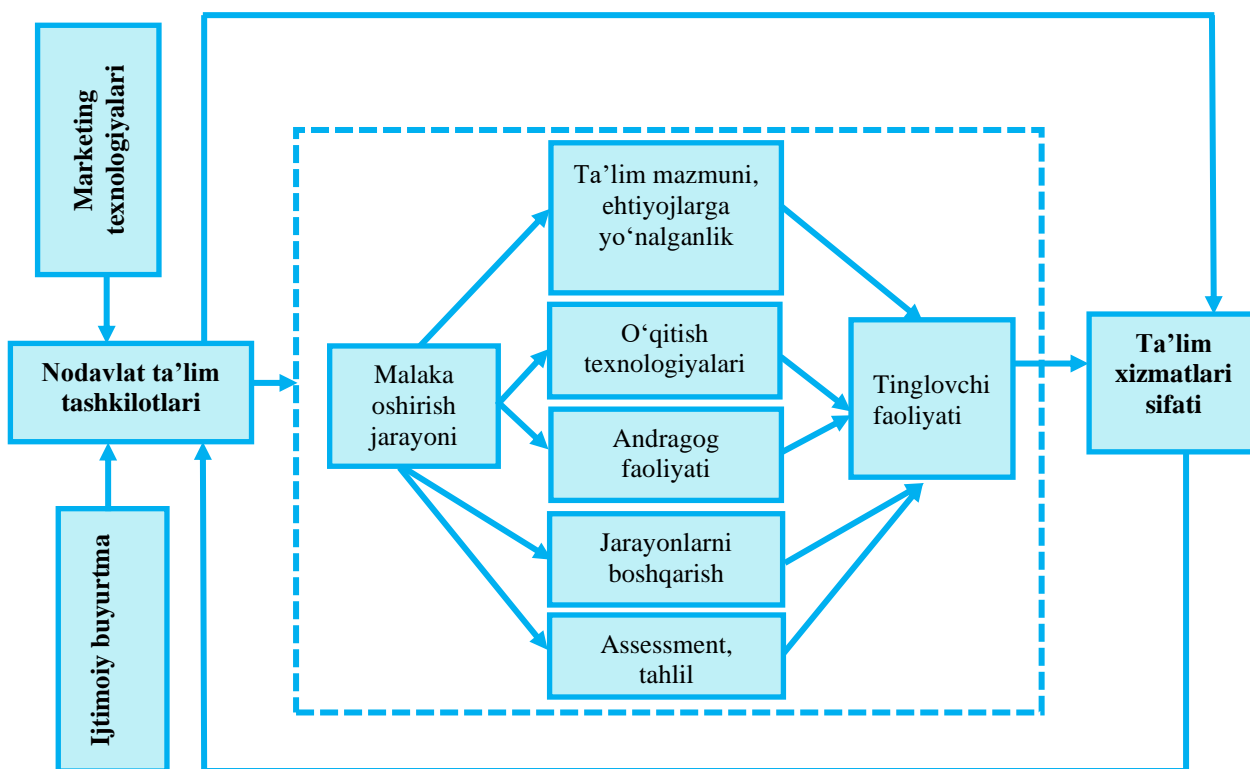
Marketing texnologiyalari

Nodavlat ta'lim tashkilotlari

Ijtimoiy buyurtma

Malaka oshirish jarayoni

Ta'lim mazmuni, ehtiyojlarga yo'nalganlik

O'qitish texnologiyalari

Andragog faoliyati

Jarayonlarni boshqarish

Assessment, tahlil

Tinglovchi faoliyati

Ta'lim xizmatlari sifati